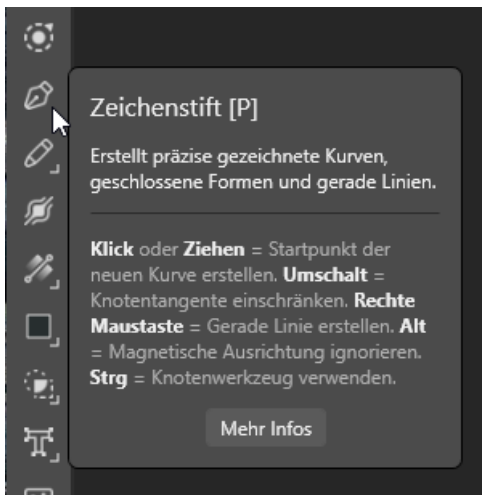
Zeichenstift [P]

Erstellt präzise gezeichnete Kurven, geschlossene Formen und gerade Linien.

**Klick** oder **Ziehen** = Startpunkt der neuen Kurve erstellen. **Umschalt** = Knotentangente einschränken. **Rechte Maustaste** = Gerade Linie erstellen. **Alt** = Magnetische Ausrichtung ignorieren. **Strg** = Knotenwerkzeug verwenden.

Mehr Infos